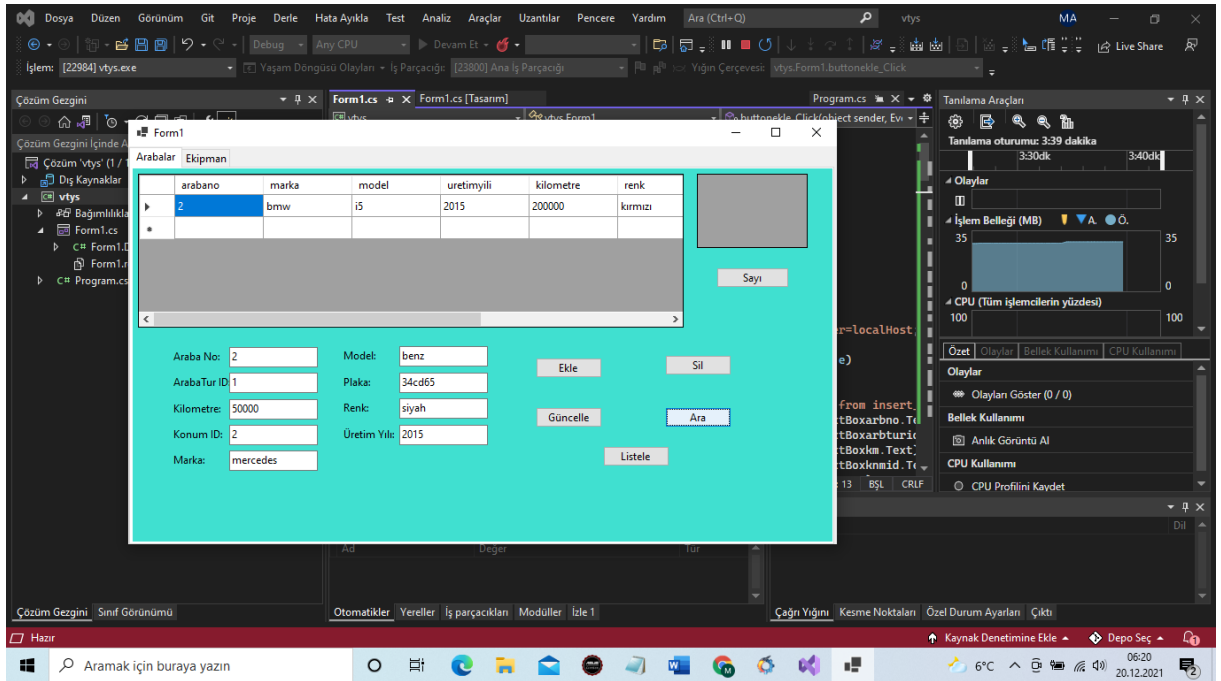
Dosya Düzen Görünüm Git Proje Derle Hata Ayıkla Test Analiz Araçlar Uzantılar Pencere Yardım Ara (Ctrl+Q) vtys MA

Debug Any CPU Devam Et Live Share

İşlem: [22984] vtys.exe Yaşam Döngüsü Olayları İş Parçacığı: [23800] Ana İş Parçacığı Yığın Çerçevesi: vtys.Form1.buttonekle_Click

Çözüm Gezgini
Çözüm Gezgini İçinde A
Çözüm 'vtys' (1 /
Dış Kaynaklar
vtys
Bağımlılıkla
Form1.cs
Form1.D
Form1.r
Program.cs

Form1.cs Form1.cs [Tasarım] Program.cs
vtys vtys.Form1 buttonekle_Click(object sender, Ev

Form1

Arabalar Ekipman

| | arabano | marka | model | uretimyili | kilometre | renk |
|---|---|---|---|---|---|---|
| ▶ | 2 | bmw | i5 | 2015 | 200000 | kırmızı |
| * | | | | | | |

Sayı

Araba No: 2
ArabaTur ID 1
Kilometre: 50000
Konum ID: 2
Marka: mercedes

Model: benz
Plaka: 34cd65
Renk: siyah
Üretim Yılı: 2015

Ekle Sil
Güncelle Ara
Listele

er=localHost;
e)
from insert
tBoxarbno.Te
tBoxarbturid
tBoxkm.Text)
tBoxknmid.Te
13 BŞL CRLF

Tanılama Araçları
Tanılama oturumu: 3:39 dakika
3:30dk 3:40dk
Olaylar
İşlem Belleği (MB) A. Ö.
35 35
0 0
CPU (Tüm işlemcilerin yüzdesi)
100 100
Özet Olaylar Bellek Kullanımı CPU Kullanımı
Olaylar
Olayları Göster (0 / 0)
Bellek Kullanımı
Anlık Görüntü Al
CPU Kullanımı
CPU Profilini Kaydet

Dil
Ad Değer Tür

Çözüm Gezgini Sınıf Görünümü
Otomatikler Yereller İş parçacıkları Modüller İzle 1
Çağrı Yığını Kesme Noktaları Özel Durum Ayarları Çıktı

Hazır
Kaynak Denetimine Ekle Depo Seç

Aramak için buraya yazın
6°C 06:20 20.12.2021